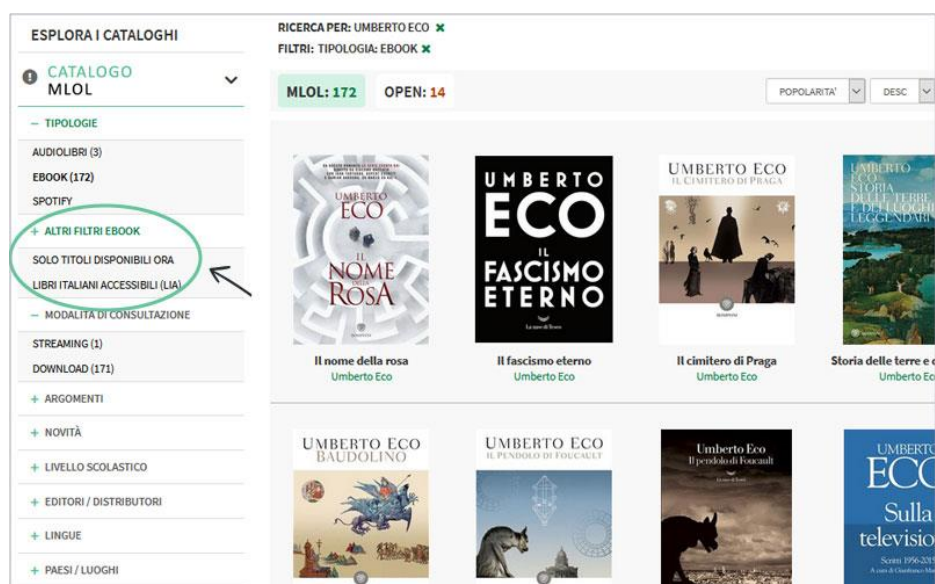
ESPLORA I CATALOGHI

CATALOGO
MLOL

– TIPOLOGIE

AUDIOLIBRI (3)
EBOOK (172)
SPOTIFY

+ ALTRI FILTRI EBOOK

SOLO TITOLI DISPONIBILI ORA
LIBRI ITALIANI ACCESSIBILI (LIA)

– MODALITÀ DI CONSULTAZIONE

STREAMING (1)
DOWNLOAD (171)

+ ARGOMENTI
+ NOVITÀ
+ LIVELLO SCOLASTICO
+ EDITORI / DISTRIBUTORI
+ LINGUE
+ PAESI / LUOGHI

RICERCA PER: UMBERTO ECO ✖
FILTRI: TIPOLOGIA: EBOOK ✖

MLOL: 172 OPEN: 14

POPOLARITA' DESC

UMBERTO ECO IL NOME DELLA ROSA
Il nome della rosa
Umberto Eco

UMBERTO ECO IL FASCISMO ETERNO
Il fascismo eterno
Umberto Eco

UMBERTO ECO IL CIMITERO DI PRAGA
Il cimitero di Praga
Umberto Eco

UMBERTO ECO STORIA DELLE TERRE E DEI LUOGHI LEGGENDARI
Storia delle terre e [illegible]
Umberto Ec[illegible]

UMBERTO ECO BAUDOLINO

UMBERTO ECO IL PENDOLO DI FOUCAULT

Umberto Eco Il pendolo di Foucault

UMBERTO ECO Sulla televisio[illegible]